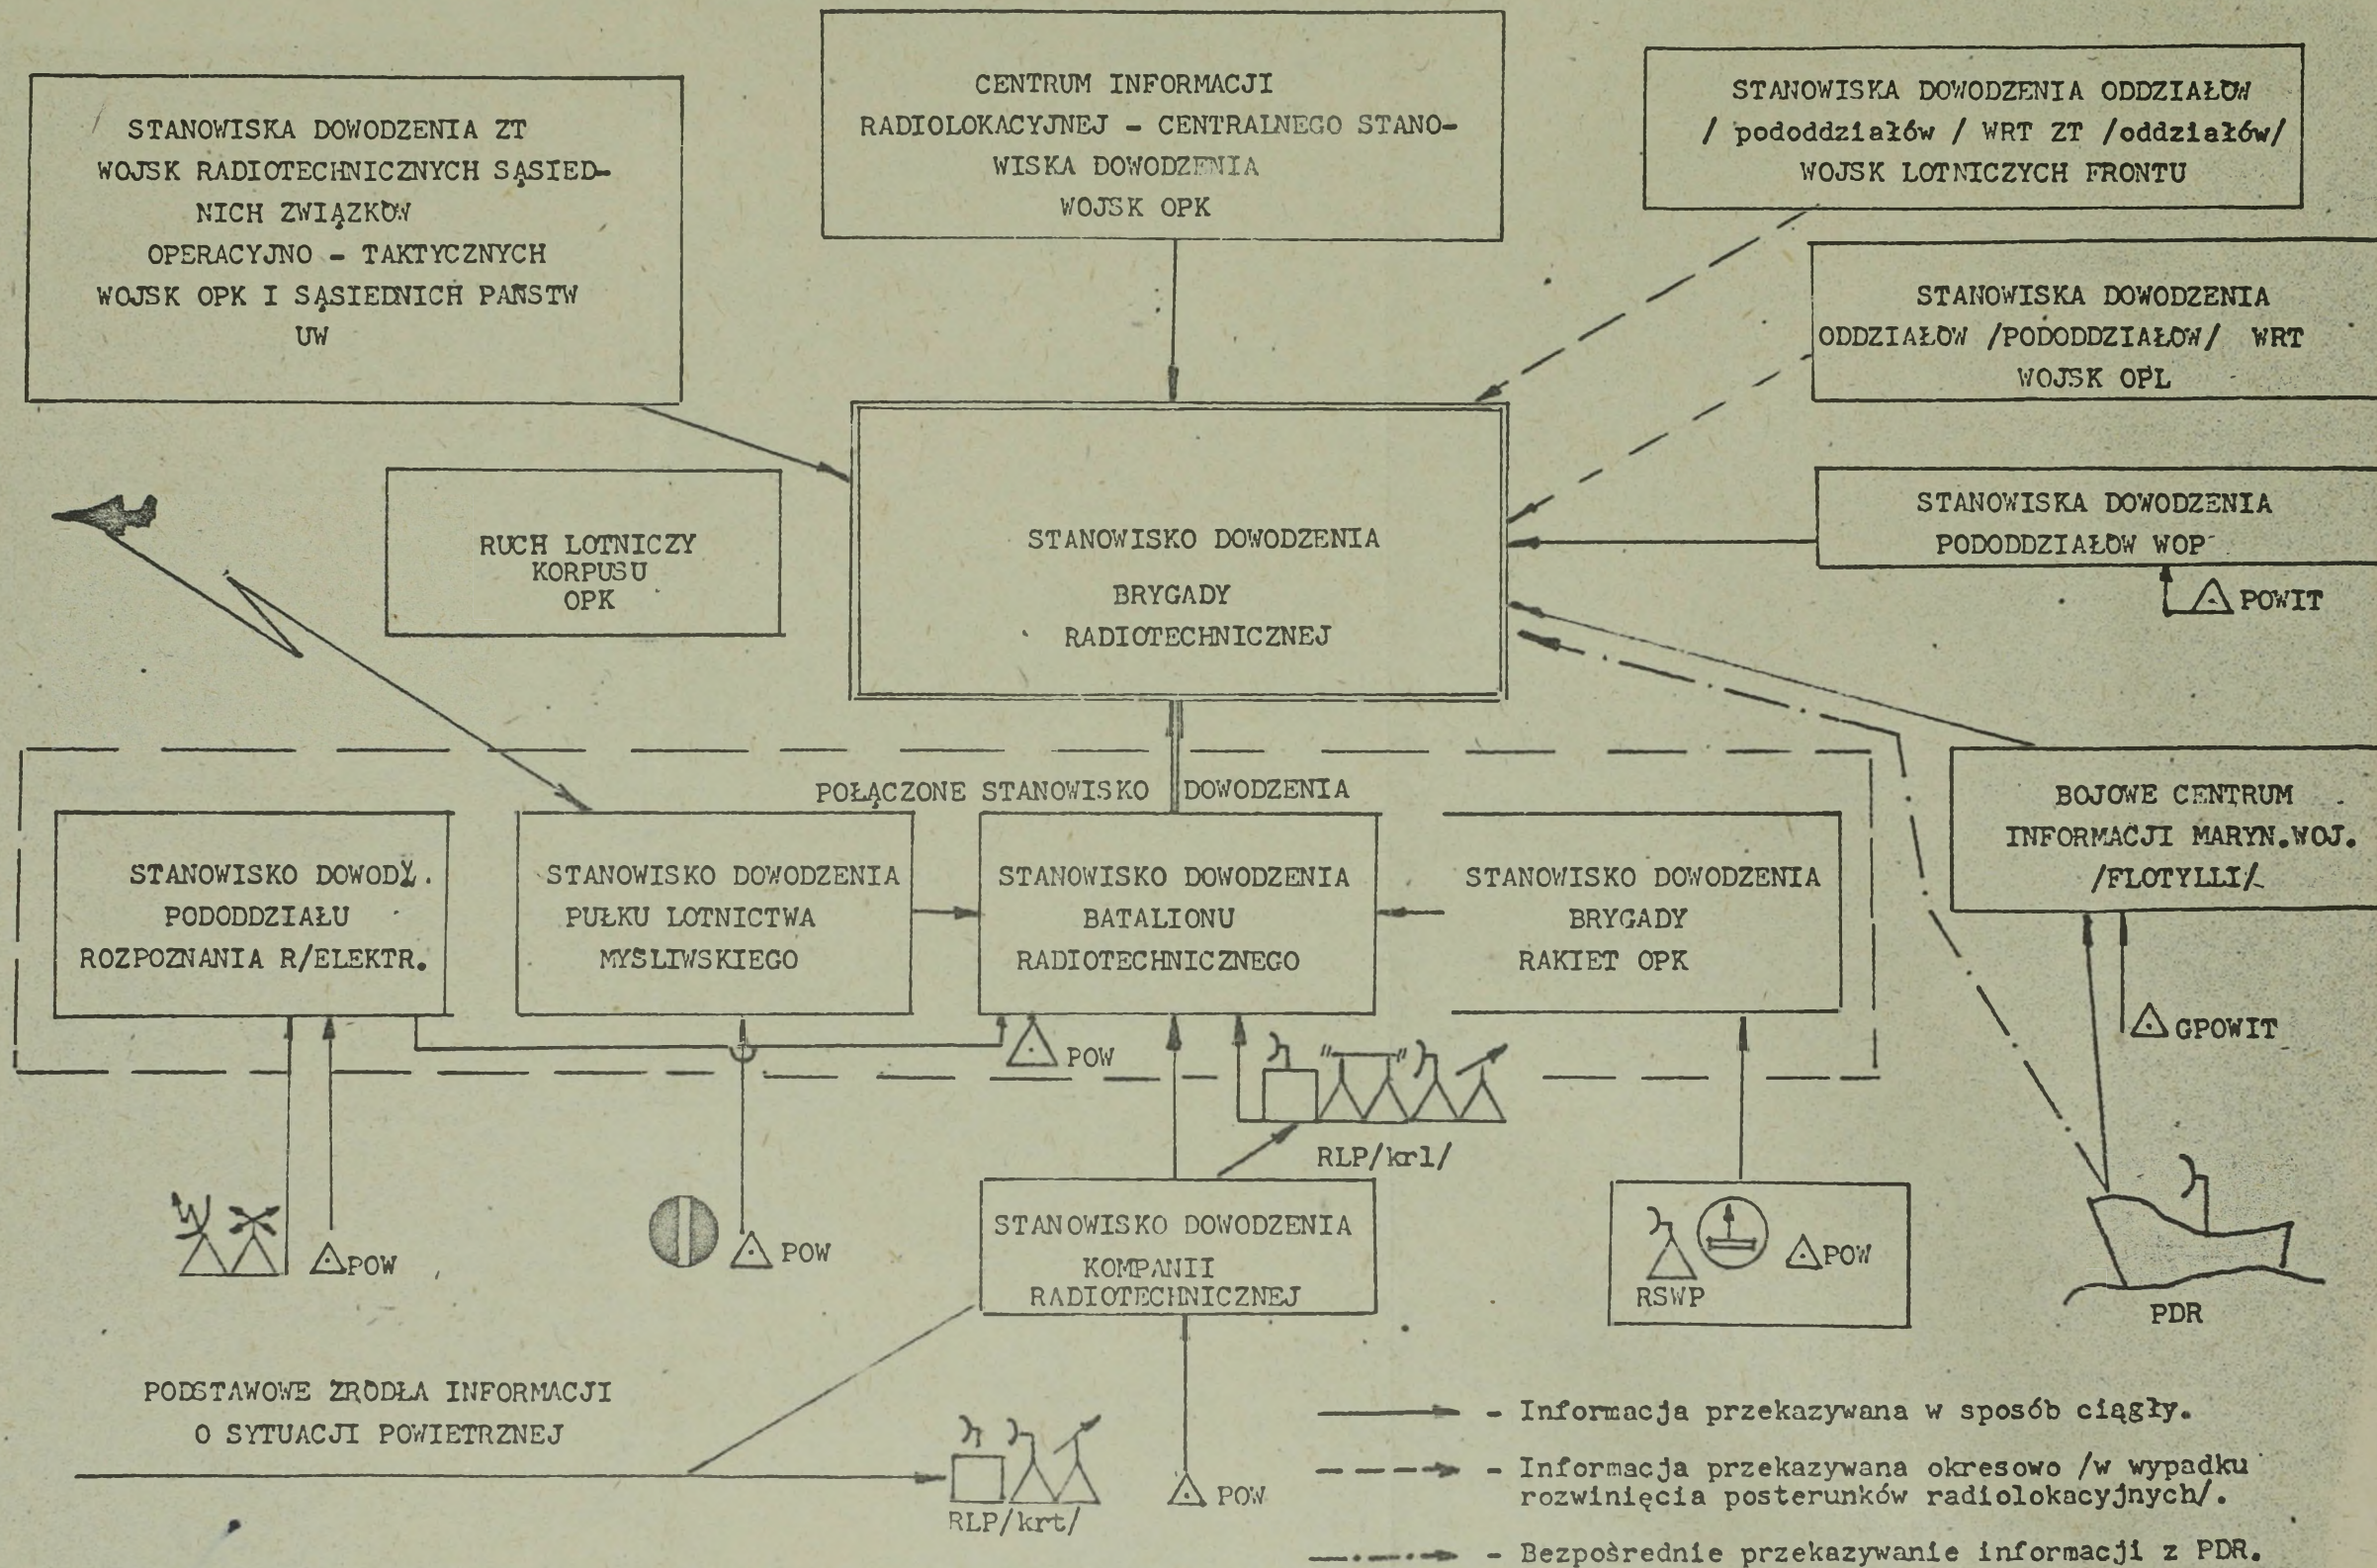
STANOWISKA DOWODZENIA ZT WOJSK RADIOTECHNICZNYCH SĄSIEDNICH ZWIĄZKÓW OPERACYJNO - TAKTYCZNYCH WOJSK OPK I SĄSIEDNICH PAŃSTW UW

CENTRUM INFORMACJI RADIOLOKACYJNEJ - CENTRALNEGO STANOWISKA DOWODZENIA WOJSK OPK

STANOWISKA DOWODZENIA ODDZIAŁÓW / pododdziałów / WRT ZT /oddziałów/ WOJSK LOTNICZYCH FRONTU

STANOWISKA DOWODZENIA ODDZIAŁÓW /PODODDZIAŁÓW/ WRT WOJSK OPL

RUCH LOTNICZY KORPUSU OPK

STANOWISKO DOWODZENIA BRYGADY RADIOTECHNICZNEJ

STANOWISKA DOWODZENIA PODODDZIAŁÓW WOP

POWIT

POŁĄCZONE STANOWISKO DOWODZENIA

BOJOWE CENTRUM INFORMACJI MARYN.WOJ. /FLOTYLLI/

STANOWISKO DOWODZ. PODODDZIAŁU ROZPOZNANIA R/ELEKTR.

STANOWISKO DOWODZENIA PUŁKU LOTNICTWA MYŚLIWSKIEGO

STANOWISKO DOWODZENIA BATALIONU RADIOTECHNICZNEGO

STANOWISKO DOWODZENIA BRYGADY RAKIET OPK

GPOWIT

POW

RLP/krl/

POW

POW

STANOWISKO DOWODZENIA KOMPANII RADIOTECHNICZNEJ

RSWP

POW

PDR

PODSTAWOWE ŹRÓDŁA INFORMACJI O SYTUACJI POWIETRZNEJ

RLP/krt/

POW

- Informacja przekazywana w sposób ciągły.

- Informacja przekazywana okresowo /w wypadku rozwinięcia posterunków radiolokacyjnych/.

- Bezpośrednie przekazywanie informacji z PDR.